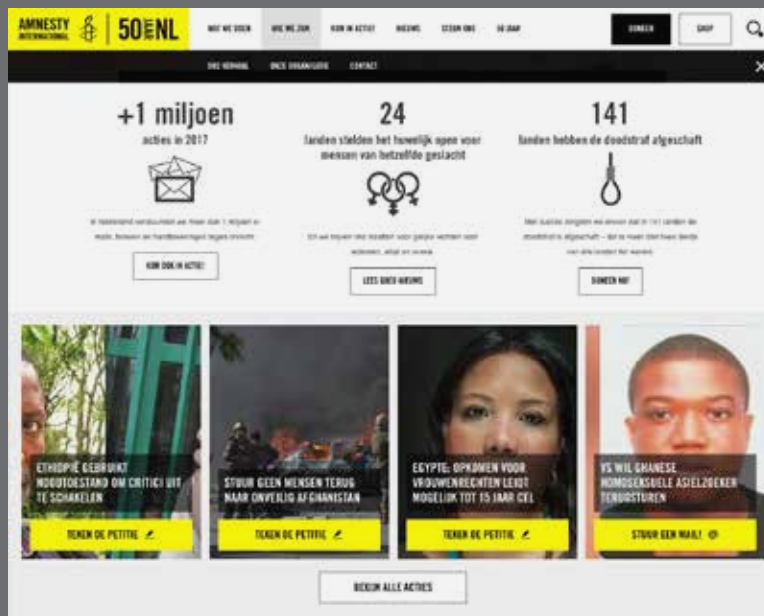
AMNESTY INTERNATIONAL | 50 JAAR NL

WAT WE DOEN | WIE WE ZIJN | KOM IN ACTIE | NIEUWS | STEUN ONS | 50 JAAR

DONEER | SHOP

ONS VERHAAL | ONZE ORGANISATIE | CONTACT

+1 miljoen
acties in 2017

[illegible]

KOM OOK IN ACTIE!

24
landen stelden het huwelijk open voor mensen van hetzelfde geslacht

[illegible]

LEES GOED NIEUWS

141
landen hebben de doodstraf afgeschaft

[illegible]

DONEER NU!

ETHIOPIË GEBRUIKT NOODTOESTAND OM CRITICI UIT TE SCHAKELEN

TEKEN DE PETITIE

STUUR GEEN MENSEN TERUG NAAR ONVEILIG AFGHANISTAN

TEKEN DE PETITIE

EGYPTE: OPKOMEN VOOR VROUWENRECHTEN LEIDT MOGELIJK TOT 15 JAAR CEL

TEKEN DE PETITIE

VS WIL GHANESE HOMOSEKSUELE ASIELZOEKER TERUGSTUREN

STUUR EEN MAIL!

BEKIJK ALLE ACTIES